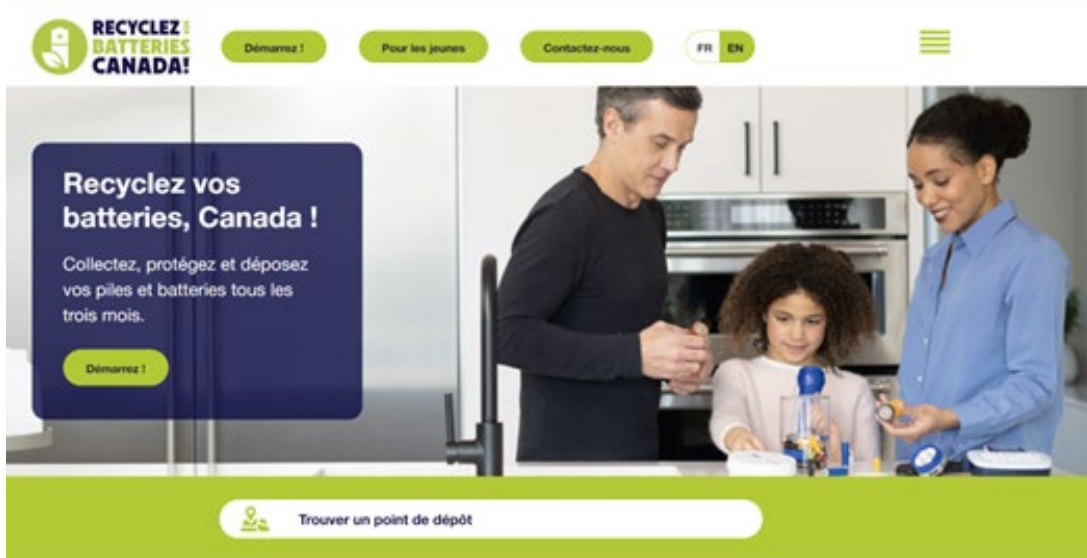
RECYCLEZ VOS BATTERIES CANADA!

Démarrez !

Pour les jeunes

Contactez-nous

FR EN

Recyclez vos batteries, Canada !

Collectez, protégez et déposez vos piles et batteries tous les trois mois.

Démarrez !

Trouver un point de dépôt